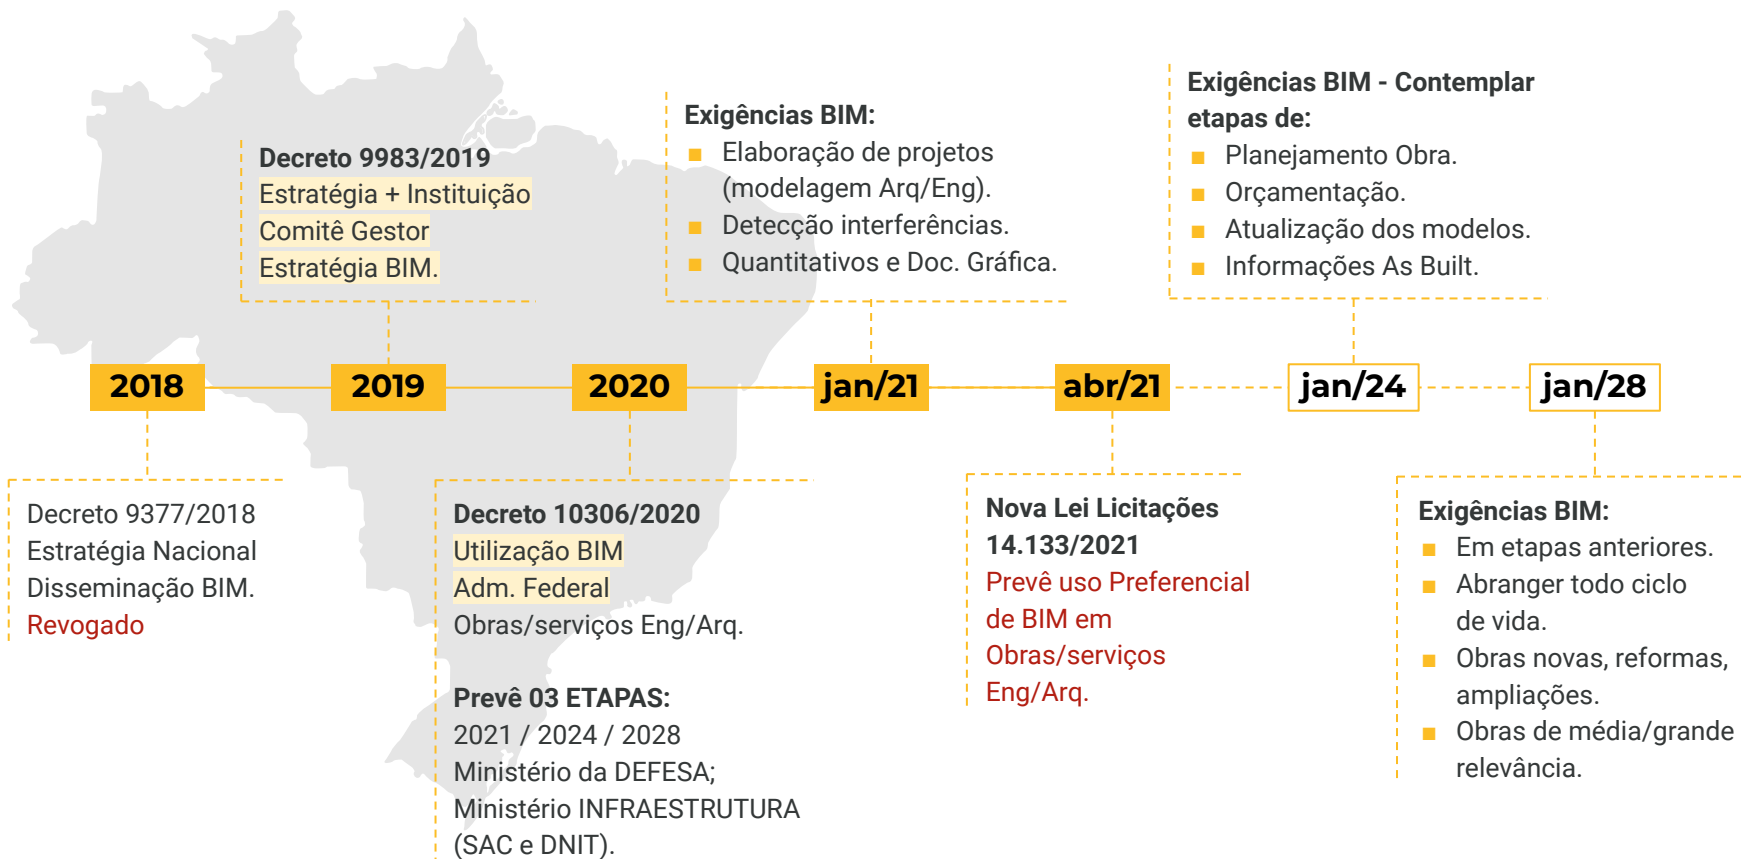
2018

Decreto 9377/2018
Estratégia Nacional
Disseminação BIM.
Revogado

2019

Decreto 9983/2019
Estratégia + Instituição
Comitê Gestor
Estratégia BIM.

2020

Decreto 10306/2020
Utilização BIM
Adm. Federal
Obras/serviços Eng/Arq.

Prevê 03 ETAPAS:
2021 / 2024 / 2028
Ministério da DEFESA;
Ministério INFRAESTRUTURA
(SAC e DNIT).

jan/21

Exigências BIM:
- Elaboração de projetos (modelagem Arq/Eng).
- Detecção interferências.
- Quantitativos e Doc. Gráfica.

abr/21

Nova Lei Licitações
14.133/2021
Prevê uso Preferencial de BIM em Obras/serviços Eng/Arq.

jan/24

Exigências BIM - Contemplar etapas de:
- Planejamento Obra.
- Orçamentação.
- Atualização dos modelos.
- Informações As Built.

jan/28

Exigências BIM:
- Em etapas anteriores.
- Abranger todo ciclo de vida.
- Obras novas, reformas, ampliações.
- Obras de média/grande relevância.